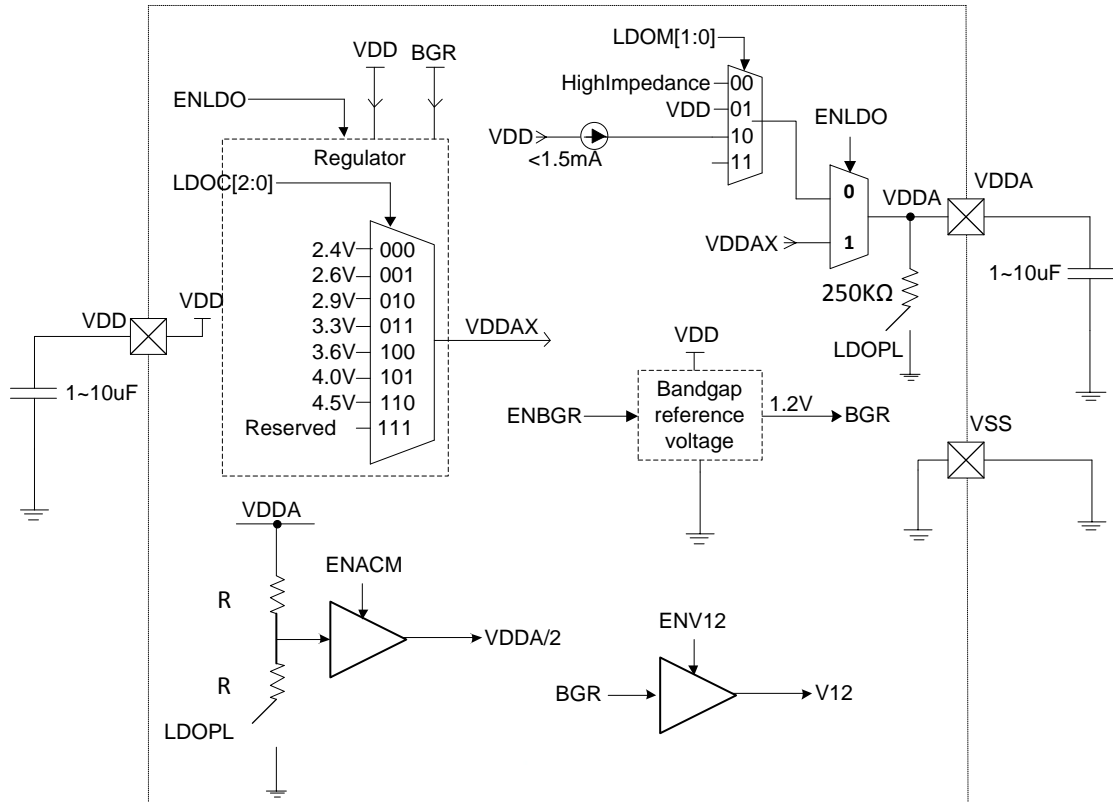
VDD
BGR
ENLDO
Regulator
LDOC[2:0]
2.4V 000
2.6V 001
2.9V 010
3.3V 011
3.6V 100
4.0V 101
4.5V 110
Reserved 111
VDDAX
VDD
VDD
1~10uF
LDOM[1:0]
HighImpedance 00
VDD 01
VDD
<1.5mA
10
11
ENLDO
0
1
VDDAX
VDDA
VDDA
1~10uF
250KΩ
LDOPL
VDD
Bandgap reference voltage
ENBGR
1.2V
BGR
VSS
VDDA
ENACM
R
R
VDDA/2
LDOPL
ENV12
BGR
V12